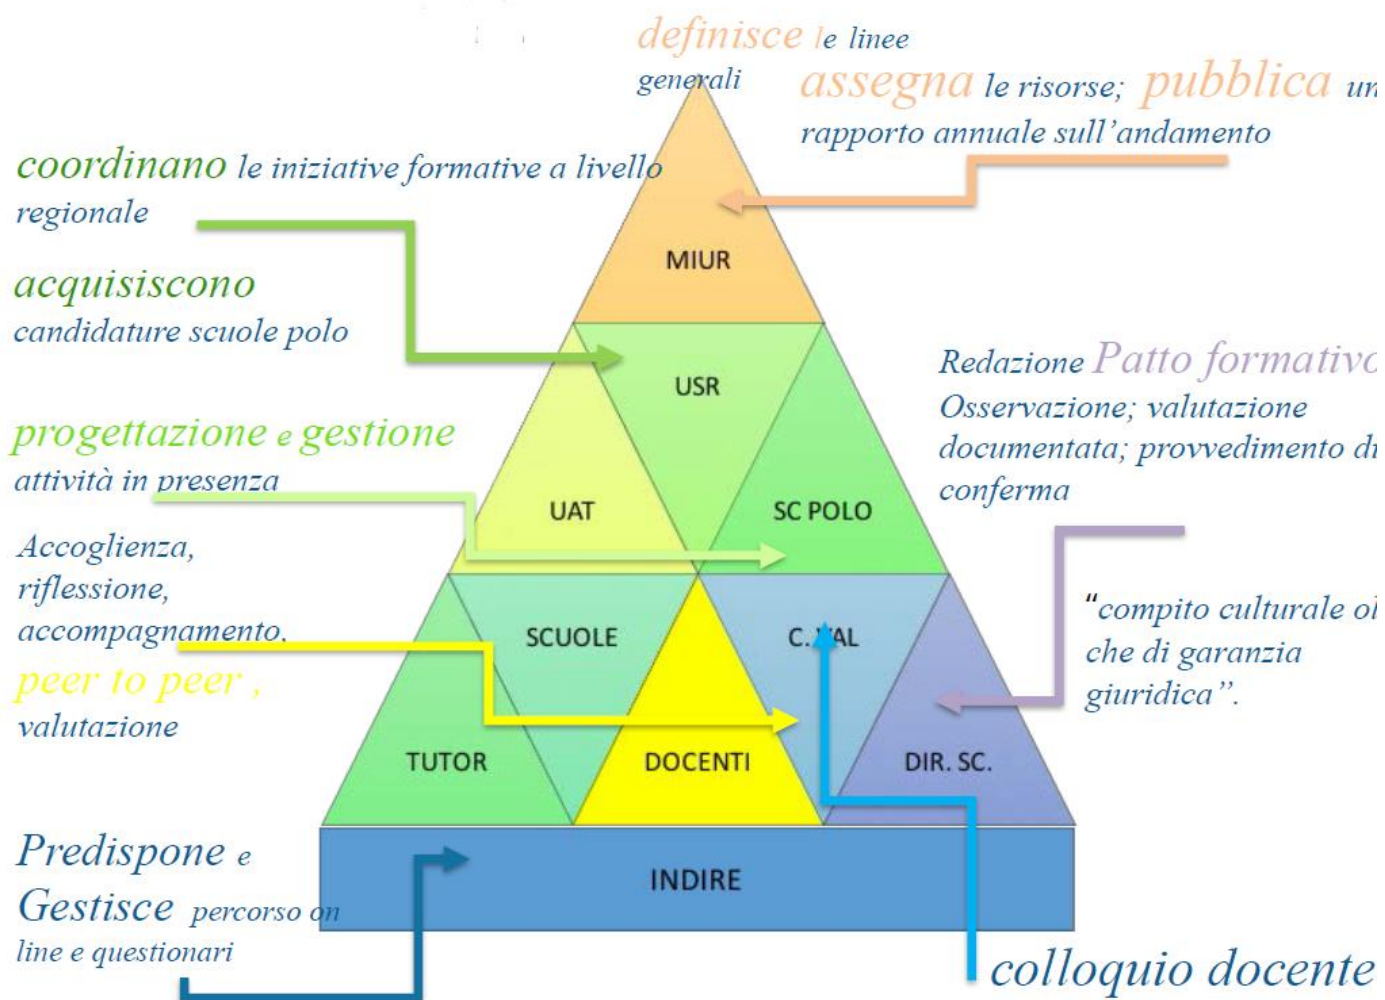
definisce le linee generali

assegna le risorse; pubblica un rapporto annuale sull'andamento

coordinano le iniziative formative a livello regionale

acquisiscono candidature scuole polo

progettazione e gestione attività in presenza

Accoglienza, riflessione, accompagnamento, peer to peer, valutazione

Redazione Patto formativo Osservazione; valutazione documentata; provvedimento di conferma

"compito culturale oltre che di garanzia giuridica".

MIUR

USR

UAT

SC POLO

SCUOLE

C. VAL

TUTOR

DOCENTI

DIR. SC.

INDIRE

Predispone e Gestisce percorso on line e questionari

colloquio docente